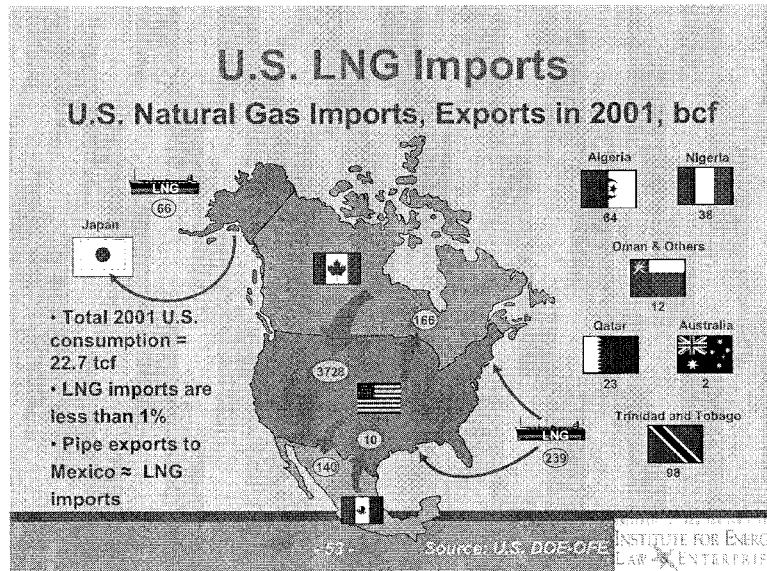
U.S. LNG Imports

U.S. Natural Gas Imports, Exports in 2001, bcf

LNG

66

Japan

Algeria

64

Nigeria

38

Oman & Others

12

Qatar

23

Australia

2

Trinidad and Tobago

98

· Total 2001 U.S. consumption = 22.7 tcf

· LNG imports are less than 1%

· Pipe exports to Mexico ≈ LNG imports

166

3728

10

140

LNG

239

- 53 -

Source: U.S. DOE-OFE

INSTITUTE FOR ENERG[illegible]
LAW & ENTERPRIS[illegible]